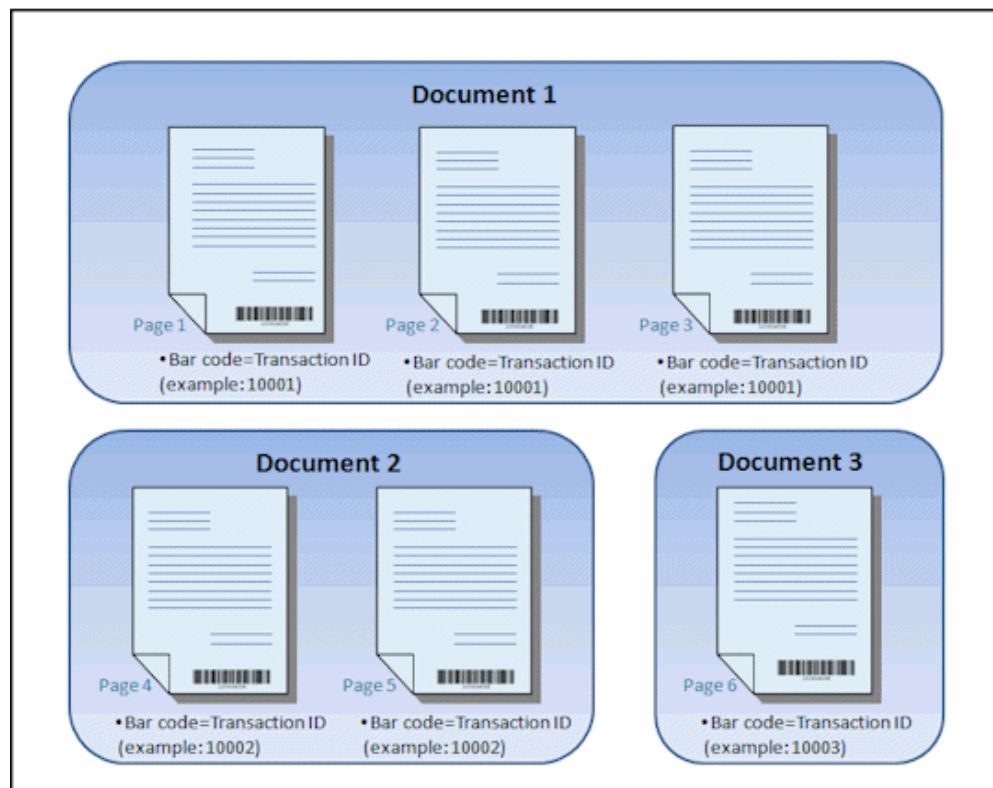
Document 1

Page 1
• Bar code=Transaction ID (example: 10001)

Page 2
• Bar code=Transaction ID (example: 10001)

Page 3
• Bar code=Transaction ID (example: 10001)

Document 2

Page 4
• Bar code=Transaction ID (example: 10002)

Page 5
• Bar code=Transaction ID (example: 10002)

Document 3

Page 6
• Bar code=Transaction ID (example: 10003)